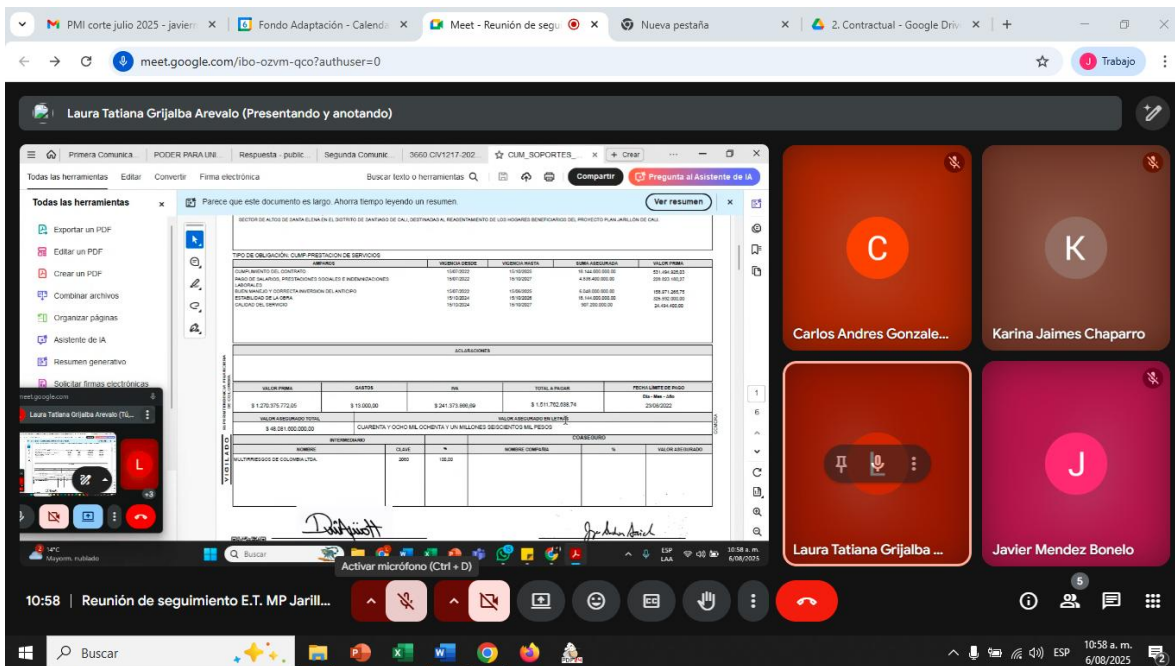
PMI corte julio 2025 - javier
Fondo Adaptación - Calenda
Meet - Reunión de segu
Nueva pestaña
2. Contractual - Google Driv
meet.google.com/ibo-ozvm-qco?authuser=0
Trabajo

Laura Tatiana Grijalba Arevalo (Presentando y anotando)

Primera Comunica
PODER PARA UNI
Respuesta - public
Segunda Comunic
3660 CIV1217-202
CUM_SOPORTES_
+ Crear
Todas las herramientas
Editar
Convertir
Firma electrónica
Buscar texto o herramientas
Compartir
Pregunta al Asistente de IA
Todas las herramientas
Parece que este documento es largo. Ahorra tiempo leyendo un resumen.
Ver resumen
Exportar un PDF
Editar un PDF
Crear un PDF
Combinar archivos
Organizar páginas
Asistente de IA
Resumen generativo
Solicitar firmas electrónicas

SECTOR DE ALTOS DE SANTA ELENA EN EL DISTRITO DE SANTIAGO DE CALI, DESTINADAS AL REASENTAMIENTO DE LOS HOGARES BENEFICIARIOS DEL PROYECTO PLAN JARILLÓN DE CALI

TIPO DE OBLIGACIÓN: CUMP PRESTACION DE SERVICIOS

| AMPAROS | VIGENCIA DESDE | VIGENCIA HASTA | SUMA ASEGURADA | VALOR PRIMA |
|---|---|---|---|---|
| CUMPLIMIENTO DEL CONTRATO | 13/07/2022 | 15/10/2025 | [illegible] | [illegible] |
| PAGO DE SALARIOS, PRESTACIONES SOCIALES E INDEMNIZACIONES LABORALES | 15/07/2022 | 15/10/2027 | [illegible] | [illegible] |
| BUEN MANEJO Y CORRECTA INVERSION DEL ANTICIPO | 13/07/2022 | 15/08/2025 | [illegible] | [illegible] |
| ESTABILIDAD DE LA OBRA | 15/10/2024 | 15/10/2029 | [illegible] | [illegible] |
| CALIDAD DEL SERVICIO | 15/10/2024 | 15/10/2027 | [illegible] | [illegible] |

ACLARACIONES

| VALOR PRIMA | GASTOS | IVA | TOTAL A PAGAR | FECHA LIMITE DE PAGO |
|---|---|---|---|---|
| $ 1.270.375.772,05 | $ 15.000,00 | $ 241.373.999,69 | $ 1.511.762.598,74 | Día - Mes - Año 23/08/2022 |

| VALOR ASEGURADO TOTAL | VALOR ASEGURADO EN LETRAS |
|---|---|
| $ 48.081.600.000,00 | CUARENTA Y OCHO MIL OCHENTA Y UN MILLONES SEISCIENTOS MIL PESOS |

INTERMEDIARIO
COASEGURO

| NOMBRE | CLAVE | % | NOMBRE COMPAÑÍA | % | VALOR ASEGURADO |
|---|---|---|---|---|---|
| MULTIRRIESGOS DE COLOMBIA LTDA. | 2060 | 100,00 | | | |

VIGILADO

meet.google.com
Laura Tatiana Grijalba Arevalo (Tú,...
+3
14°C Mayorm. nublado
Buscar
ESP LAA
10:58 a. m. 6/08/2025
Activar micrófono (Ctrl + D)

C
Carlos Andres Gonzale...
K
Karina Jaimes Chaparro
Laura Tatiana Grijalba ...
J
Javier Mendez Bonelo

10:58 | Reunión de seguimiento E.T. MP Jarill...
5
Buscar
ESP
10:58 a. m.
6/08/2025